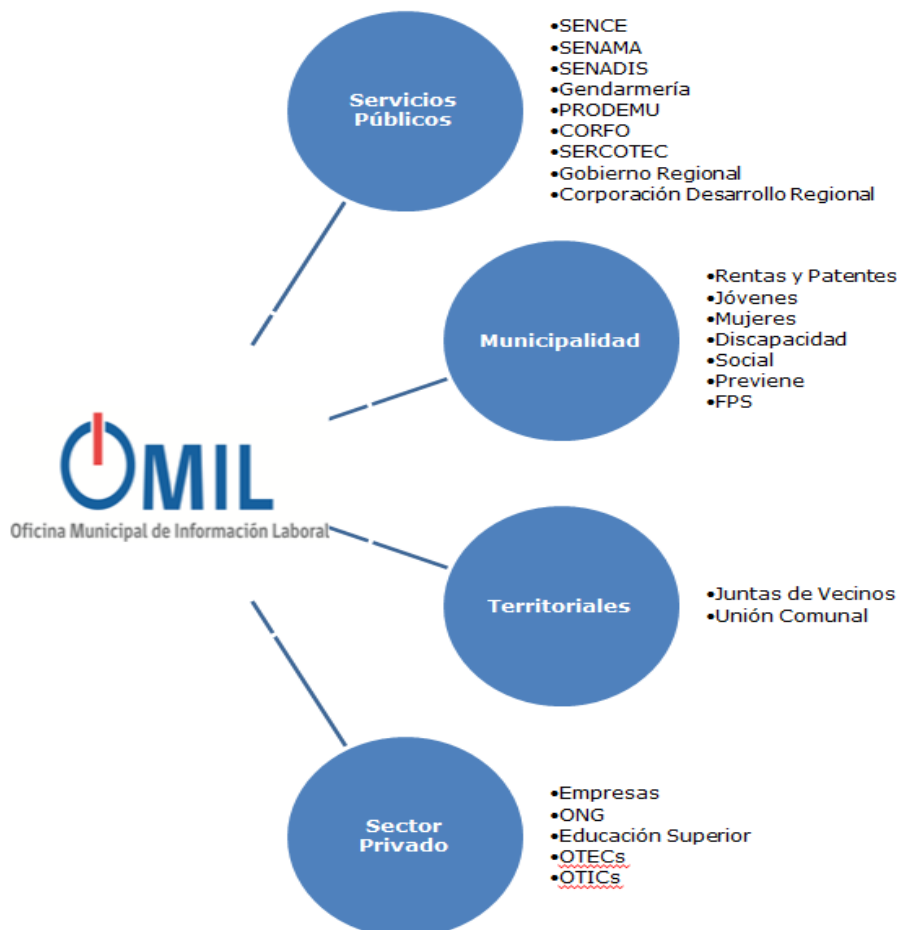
Servicios Públicos

•SENCE
•SENAMA
•SENADIS
•Gendarmería
•PRODEMU
•CORFO
•SERCOTEC
•Gobierno Regional
•Corporación Desarrollo Regional

Municipalidad

•Rentas y Patentes
•Jóvenes
•Mujeres
•Discapacidad
•Social
•Previene
•FPS

OMIL
Oficina Municipal de Información Laboral

Territoriales

•Juntas de Vecinos
•Unión Comunal

Sector Privado

•Empresas
•ONG
•Educación Superior
•OTECs
•OTICs